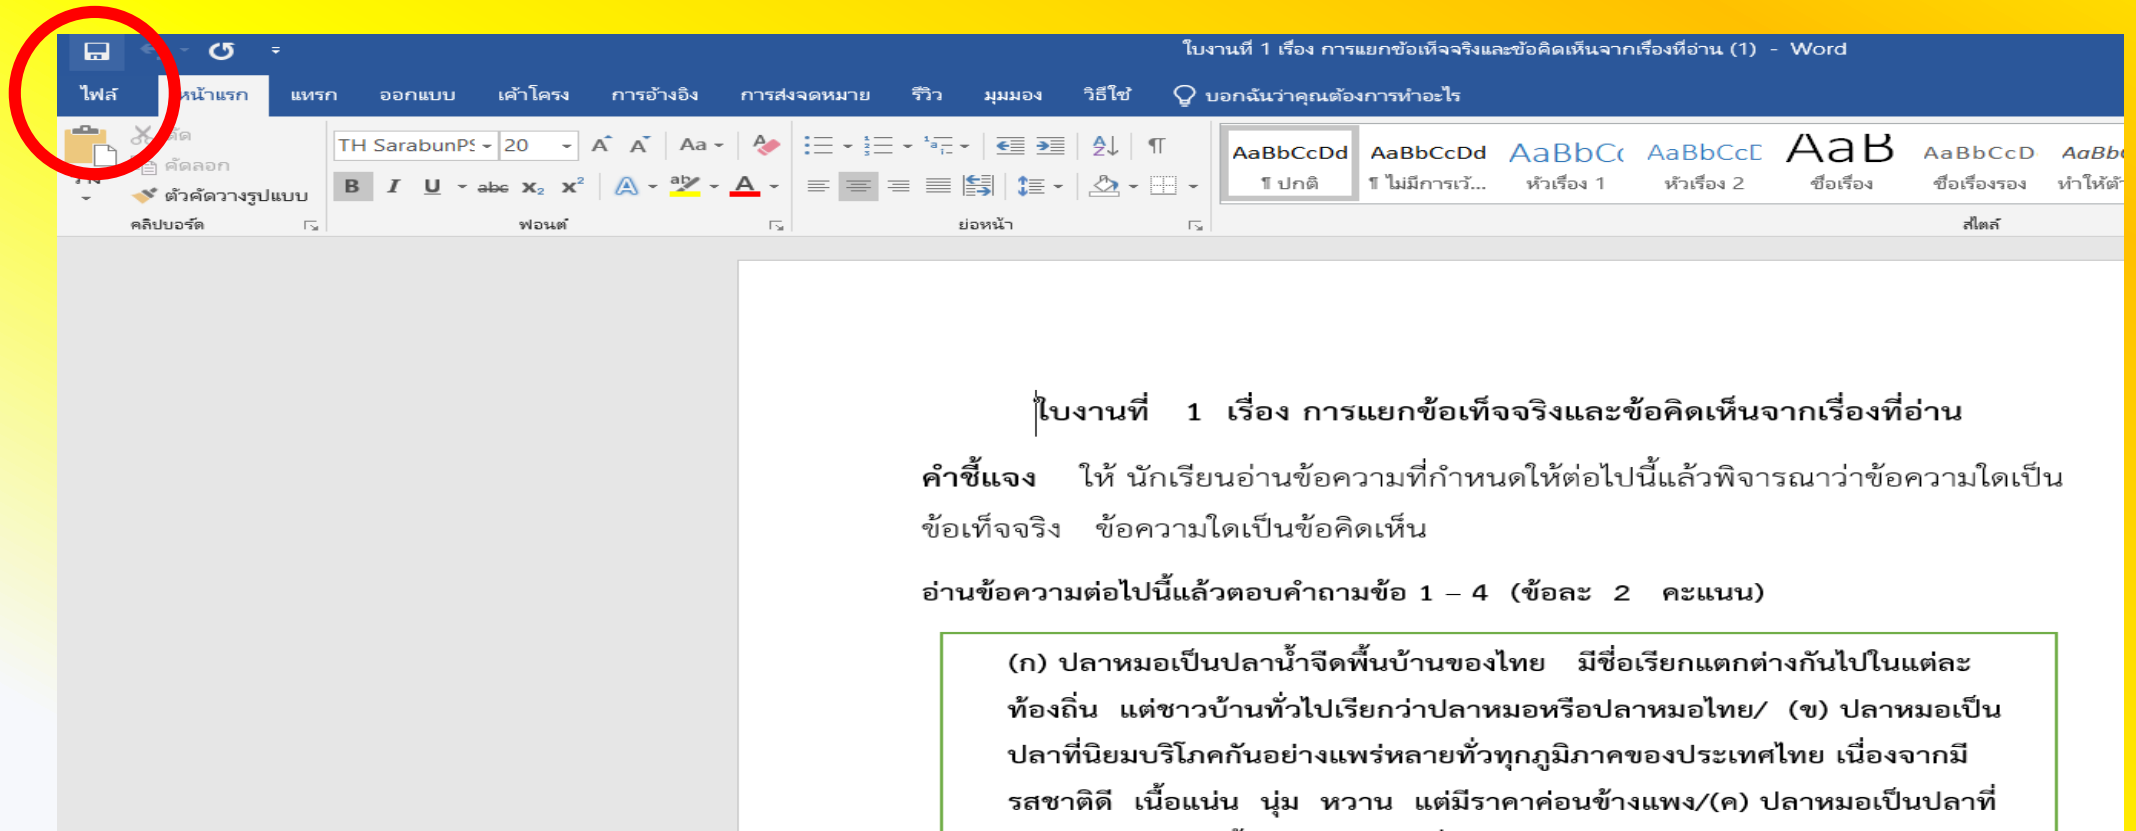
ใบงานที่ 1 เรื่อง การแยกข้อเท็จจริงและข้อคิดเห็นจากเรื่องที่อ่าน (1) - Word

ไฟล์ หน้าแรก แทรก ออกแบบ เค้าโครง การอ้างอิง การส่งจดหมาย รีวิว มุมมอง วิธีใช้ บอกฉันว่าคุณต้องการทำอะไร

ตัด
คัดลอก
ตัวคัดวางรูปแบบ
คลิปบอร์ด

TH SarabunPS 20
B I U abc $x_2$ $x^2$
ฟอนต์

ย่อหน้า

AaBbCcDd ¶ ปกติ
AaBbCcDd ¶ ไม่มีการเว้...
AaBbCc หัวเรื่อง 1
AaBbCcD หัวเรื่อง 2
AaB ชื่อเรื่อง
AaBbCcD ชื่อเรื่องรอง
AaBb ทำให้
สไตล์

ใบงานที่ 1 เรื่อง การแยกข้อเท็จจริงและข้อคิดเห็นจากเรื่องที่อ่าน

คำชี้แจง ให้ นักเรียนอ่านข้อความที่กำหนดให้ต่อไปนี้แล้วพิจารณาว่าข้อความใดเป็นข้อเท็จจริง ข้อความใดเป็นข้อคิดเห็น

อ่านข้อความต่อไปนี้แล้วตอบคำถามข้อ 1 – 4 (ข้อละ 2 คะแนน)

(ก) ปลาหมอเป็นปลาน้ำจืดพื้นบ้านของไทย มีชื่อเรียกแตกต่างกันไปในแต่ละท้องถิ่น แต่ชาวบ้านทั่วไปเรียกว่าปลาหมอหรือปลาหมอไทย/ (ข) ปลาหมอเป็นปลาที่นิยมบริโภคกันอย่างแพร่หลายทั่วทุกภูมิภาคของประเทศไทย เนื่องจากมีรสชาติดี เนื้อแน่น นุ่ม หวาน แต่มีราคาค่อนข้างแพง/(ค) ปลาหมอเป็นปลาที่